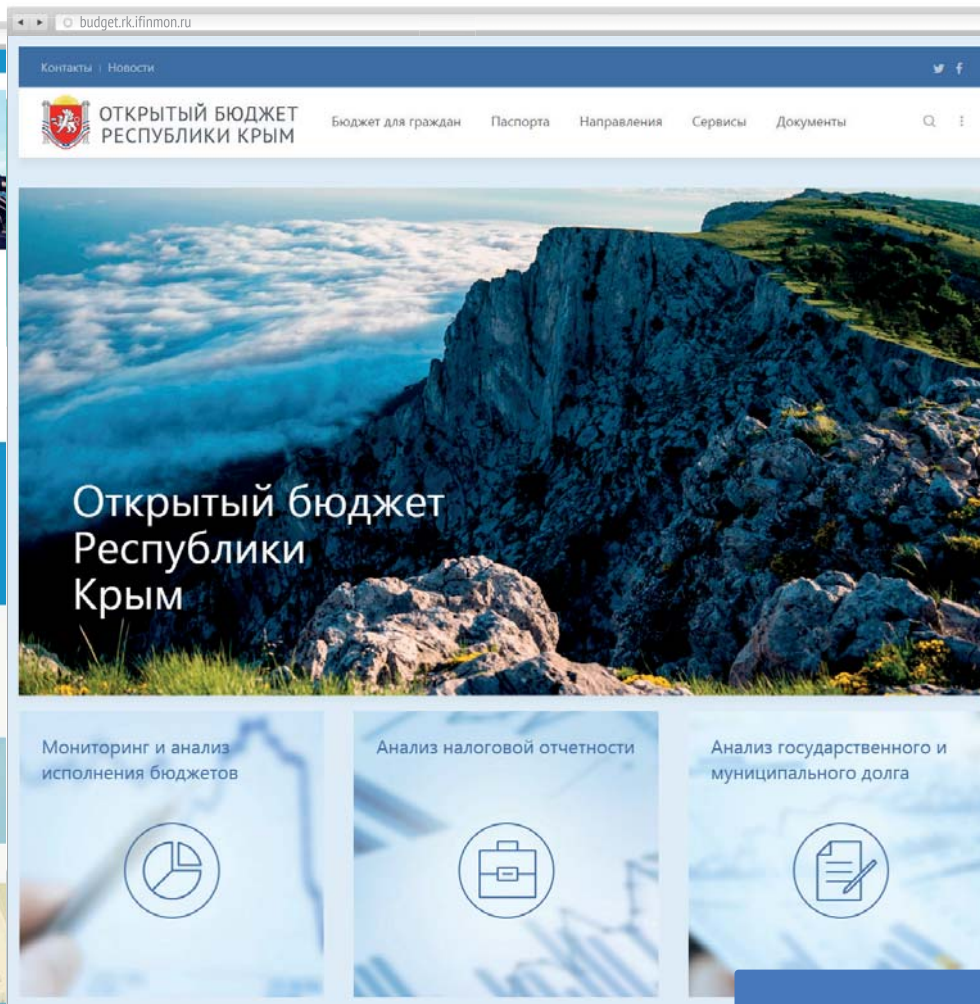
budget.rk.ifinmon.ru

Контакты | Новости

ОТКРЫТЫЙ БЮДЖЕТ
РЕСПУБЛИКИ КРЫМ

Бюджет для граждан Паспорта Направления Сервисы Документы

Открытый бюджет
Республики
Крым

Мониторинг и анализ исполнения бюджетов

Анализ налоговой отчетности

Анализ государственного и муниципального долга